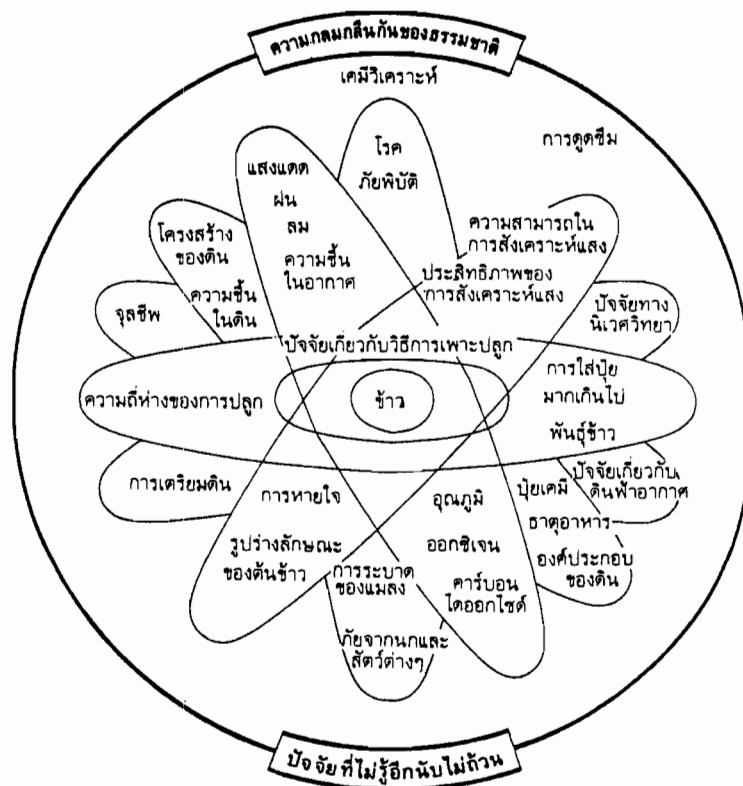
ความกลมกลืนกันของธรรมชาติ

เคมีวิเคราะห์

การดูดซึม

โรค
ภัยพิบัติ

แสงแดด
ฝน
ลม
ความชื้น
ในอากาศ

โครงสร้าง
ของดิน

ความชื้น
ในดิน

ความสามารถใน
การสังเคราะห์แสง

ประสิทธิภาพของ
การสังเคราะห์แสง

จุลชีพ

ปัจจัยทาง
นิเวศวิทยา

ปัจจัยเกี่ยวกับวิธีการเพาะปลูก

ความถี่ห่างของการปลูก

ข้าว

การใส่ปุ๋ย
มากเกินไป

พันธุ์ข้าว

การเตรียมดิน

การหายใจ

อุณภูมิ

ปุ๋ยเคมี

ปัจจัยเกี่ยวกับ
ดินฟ้าอากาศ

ธาตุอาหาร

รูปร่างลักษณะ
ของต้นข้าว

ออกซิเจน

องค์ประกอบ
ของดิน

การระบาด
ของแมลง

คาร์บอน
ไดออกไซด์

ภัยจากนกและ
สัตว์ต่างๆ

ปัจจัยที่ไม่รู้อีกนับไม่ถ้วน